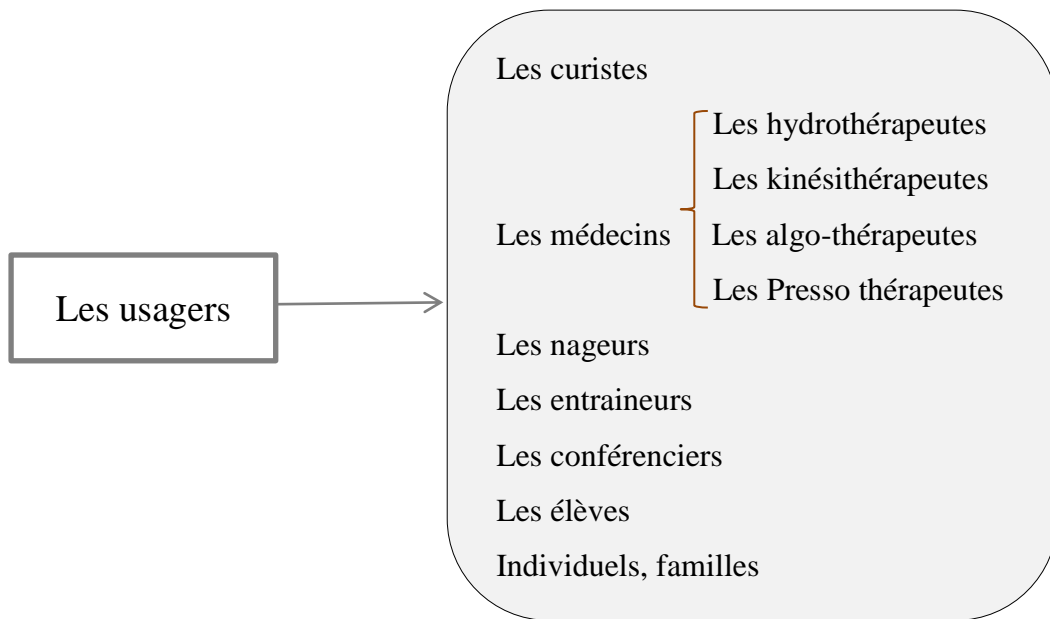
Les usagers

Les curistes

Les médecins

Les hydrothérapeutes

Les kinésithérapeutes

Les algo-thérapeutes

Les Presso thérapeutes

Les nageurs

Les entraineurs

Les conférenciers

Les élèves

Individuels, familles